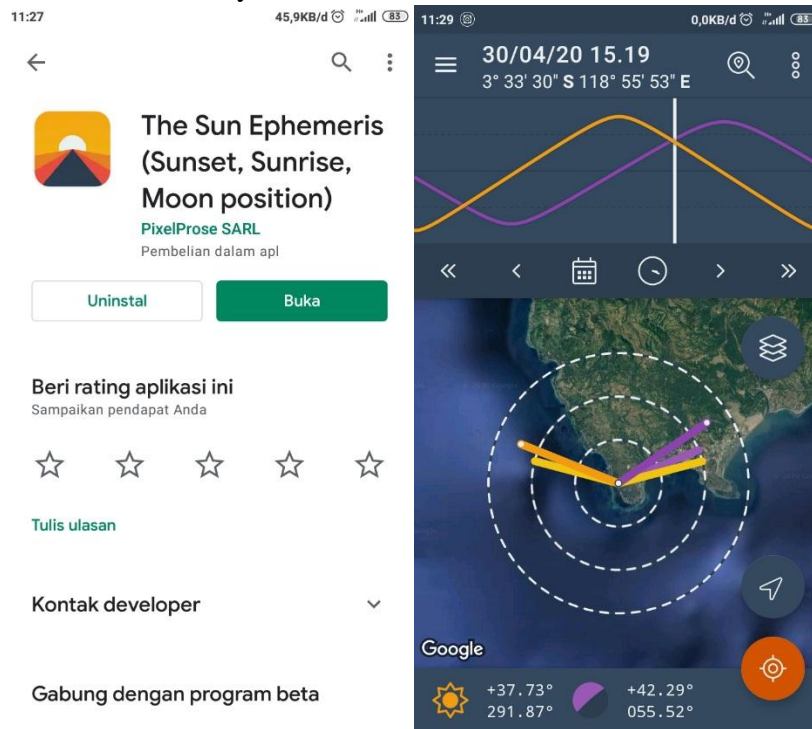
11:27

45,9KB/d 83

The Sun Ephemeris (Sunset, Sunrise, Moon position)

PixelProse SARL

Pembelian dalam apl

Uninstal

Buka

Beri rating aplikasi ini

Sampaikan pendapat Anda

Tulis ulasan

Kontak developer

Gabung dengan program beta

11:29

0,0KB/d 83

30/04/20 15.19

3° 33' 30" S 118° 55' 53" E

«

‹

›

»

Google

+37.73°
291.87°

+42.29°
055.52°